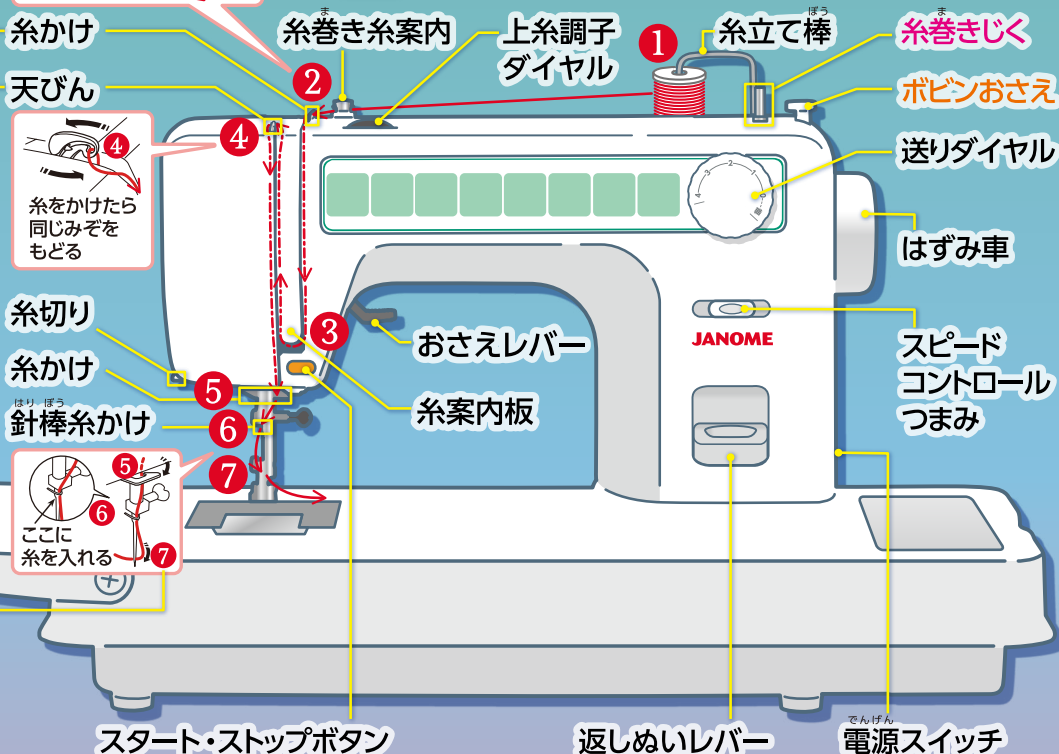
糸かけ

天びん

4

糸をかけたら同じみぞをもどる

糸切り

糸かけ

はり ぼう
針棒糸かけ

5

6

ここに糸を入れる

7

ま
糸巻き糸案内

2

4

上糸調子ダイヤル

1

ぼう
糸立て棒

ま
糸巻きじく

ボビンおさえ

送りダイヤル

はずみ車

3

おさえレバー

5

6

7

糸案内板

JANOME

スピードコントロールつまみ

スタート・ストップボタン

返しぬいレバー

でんげん
電源スイッチ